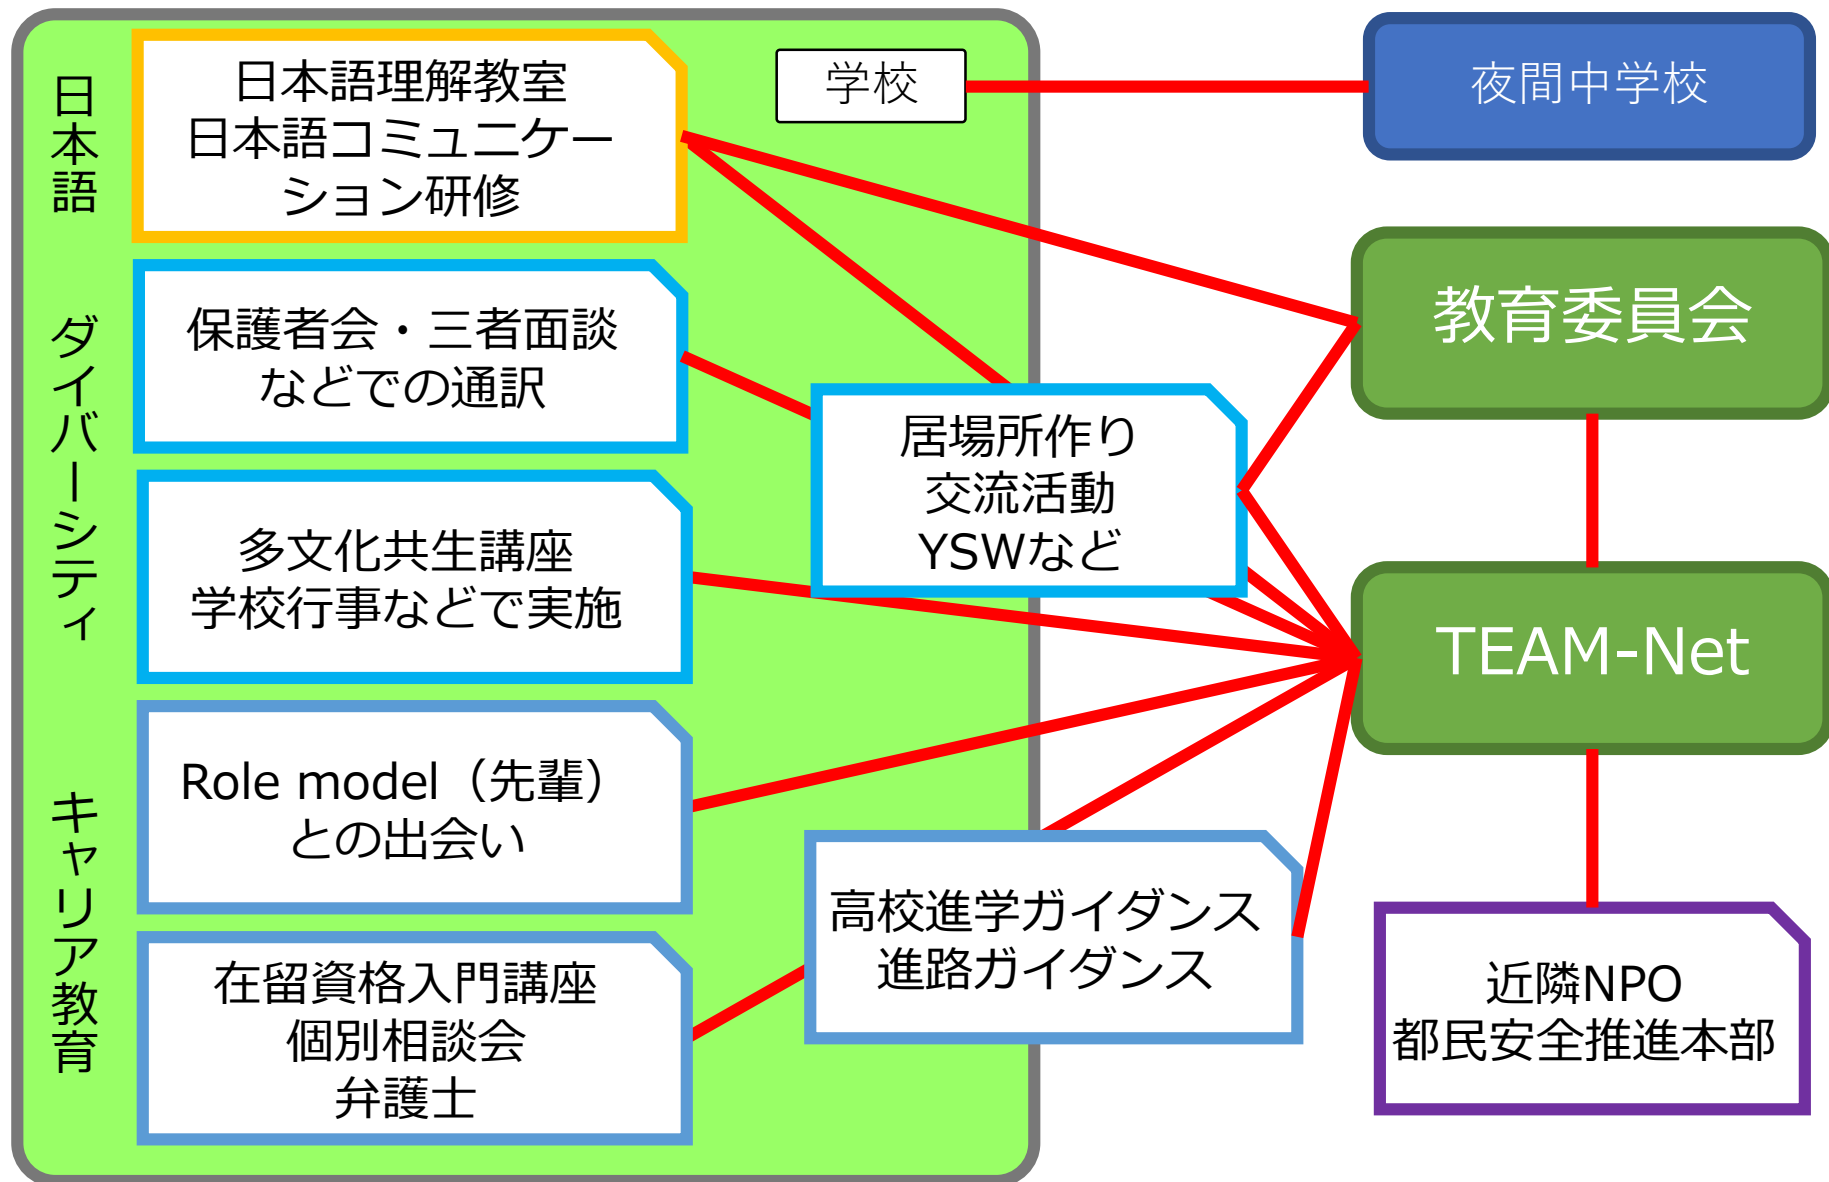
日本語

日本語理解教室
日本語コミュニケーション研修

学校

夜間中学校

ダイバーシティ

保護者会・三者面談
などでの通訳

教育委員会

居場所作り
交流活動
YSWなど

多文化共生講座
学校行事などで実施

TEAM-Net

キャリア教育

Role model（先輩）
との出会い

高校進学ガイダンス
進路ガイダンス

在留資格入門講座
個別相談会
弁護士

近隣NPO
都民安全推進本部